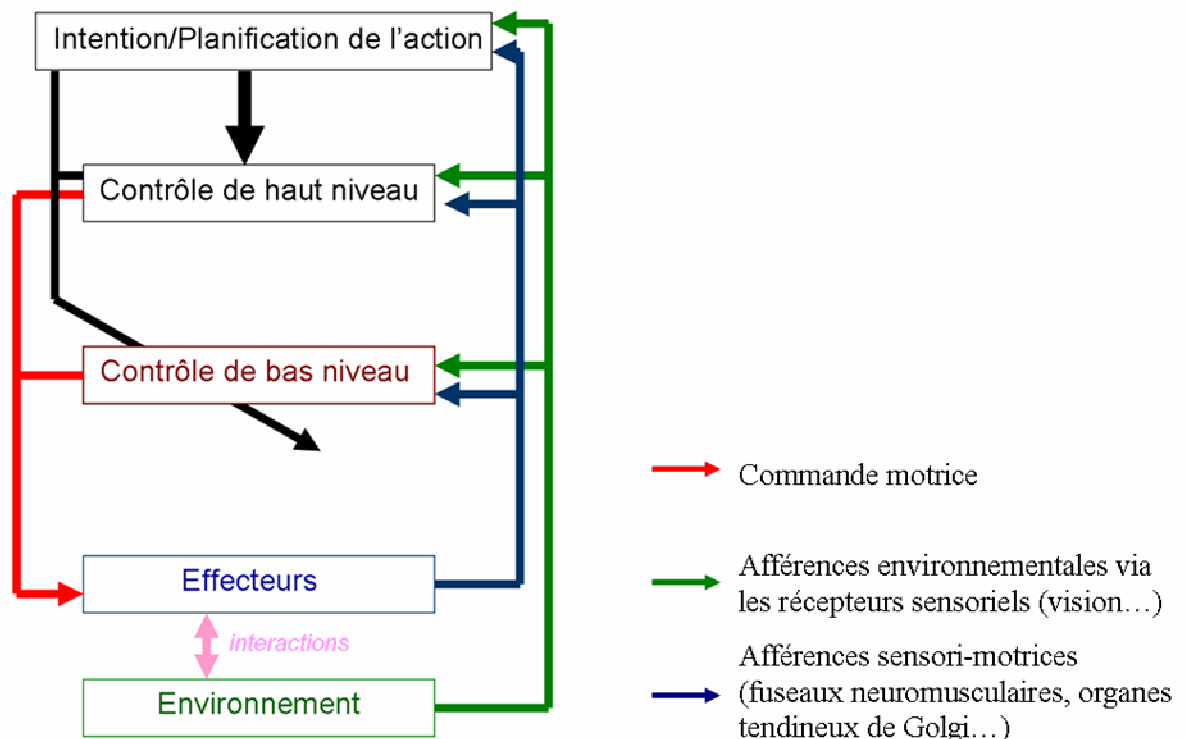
Intention/Planification de l’action

Contrôle de haut niveau

Contrôle de bas niveau

Effecteurs

interactions

Environnement

Commande motrice

Afférences environnementales via les récepteurs sensoriels (vision…)

Afférences sensori-motrices (fuseaux neuromusculaires, organes tendineux de Golgi…)